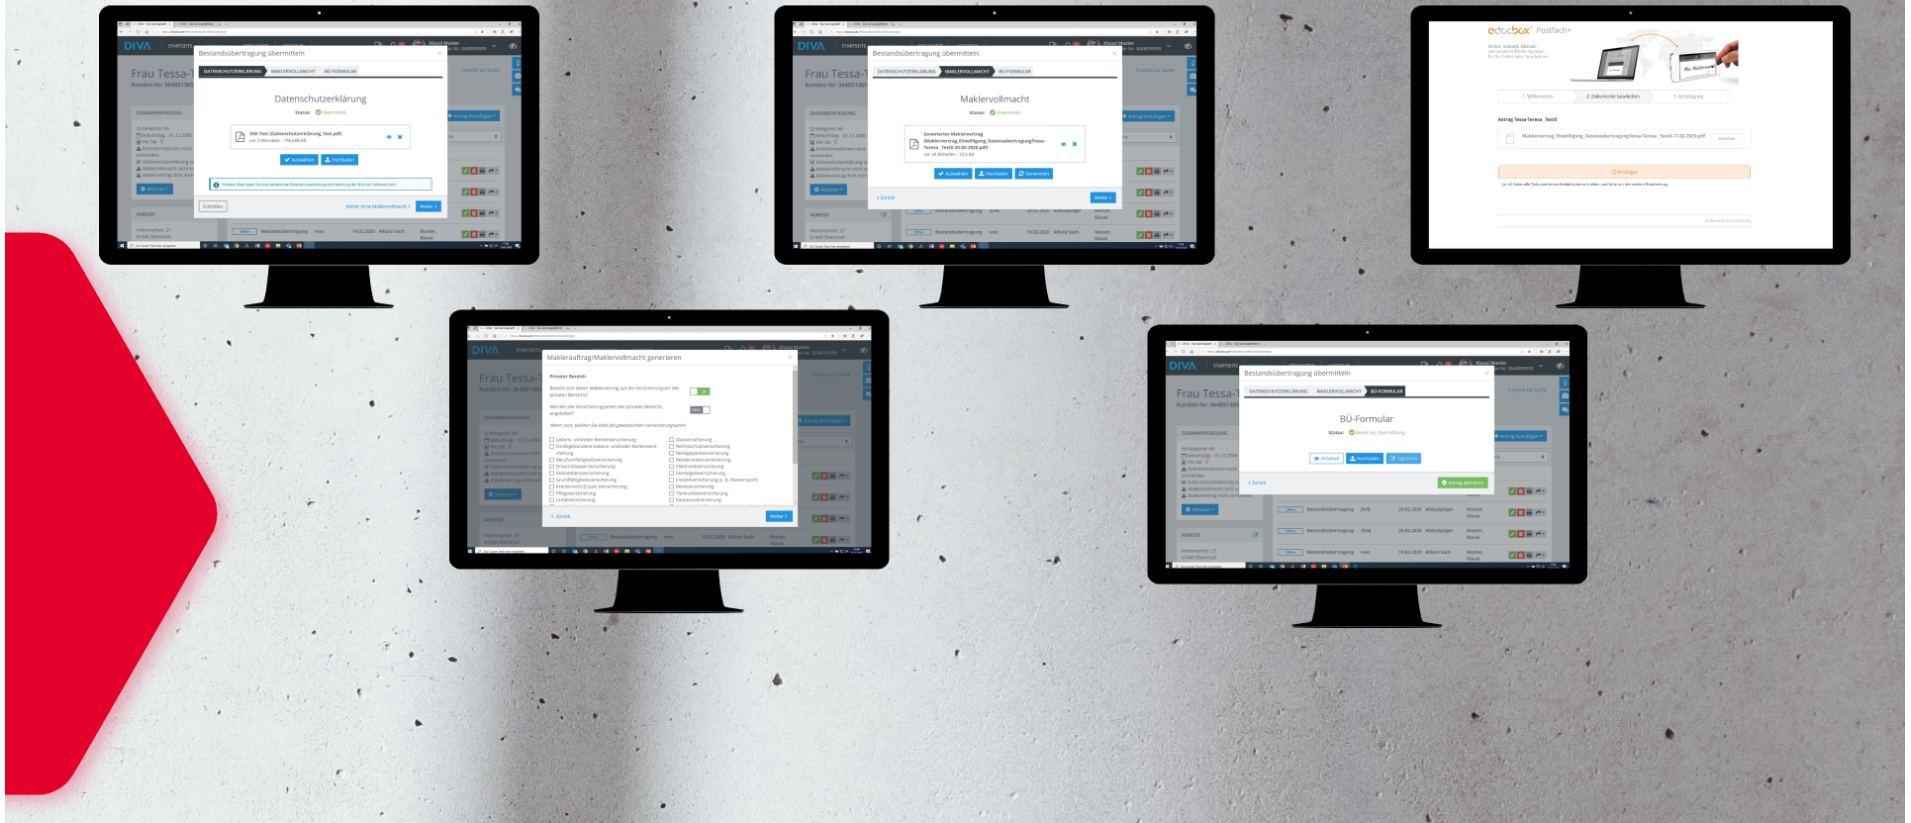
DIVA

Bestandsübertragung übermitteln

DATENSCHUTZERKLÄRUNG MAKLERVOLLMACHT BÜ-FORMULAR

Datenschutzerklärung

Status: Übermittelt

Frau Tessa-

Schließen

Weiter

Bestandsübertragung übermitteln

DATENSCHUTZERKLÄRUNG MAKLERVOLLMACHT BÜ-FORMULAR

Maklervollmacht

Status: Übermittelt

Generierter Maklervertrag

Auswählen Hochladen Generieren

Zurück

Weiter

edocbox Postfach+

1. Willkommen 2. Dokumente bearbeiten 3. Bestätigung

Antrag Tessa Teresa_Test4

Bestätigen

Maklerauftrag/Maklervollmacht generieren

Privater Bereich

Zurück

Weiter

Bestandsübertragung übermitteln

DATENSCHUTZERKLÄRUNG MAKLERVOLLMACHT BÜ-FORMULAR

BÜ-Formular

Status: Bereit zur Übermittlung

Auswählen Hochladen Signieren

Zurück

Frau Tessa-T

Bestandsübertragung

Bestandsübertragung

Bestandsübertragung